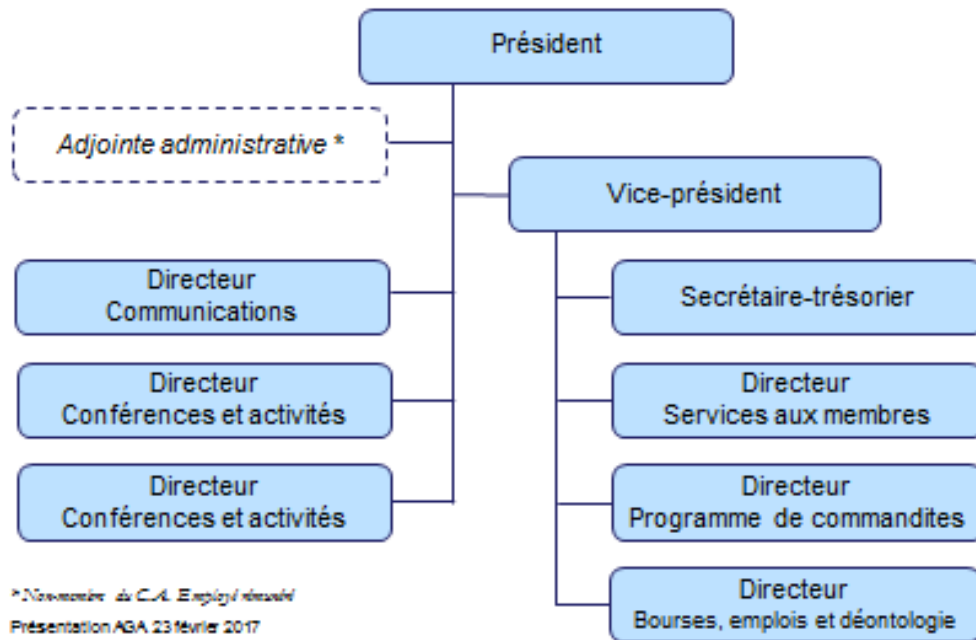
Président

*Adjointe administrative* *

Vice-président

Directeur
Communications

Directeur
Conférences et activités

Directeur
Conférences et activités

Secrétaire-trésorier

Directeur
Services aux membres

Directeur
Programme de commandites

Directeur
Bourses, emplois et déontologie

* Non-membre du C.A. Employé rémunéré

Présentation AGA 23 février 2017